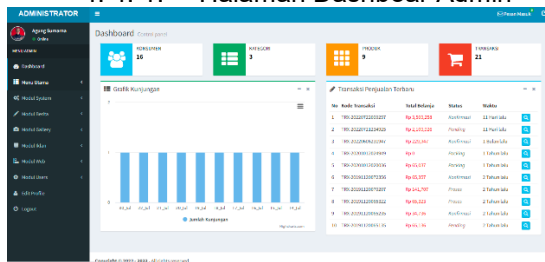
Halaman Dashboard Admin

ADMINISTRATOR

Agung Sumarna
Online

MENU ADMIN

Dashboard

Menu Utama

Modul System

Modul Berita

Modul Gallery

Modul Iklan

Modul Web

Modul Users

Edit Profile

Logout

Dashboard Control panel

Pesan Masuk

KONSUMEN
16

KATEGORI
3

PRODUK
9

TRANSAKSI
21

Grafik Kunjungan

Jumlah Kunjungan

Transaksi Penjualan Terbaru

| No | Kode Transaksi | Total Belanja | Status | Waktu |
|---|---|---|---|---|
| 1 | TRX-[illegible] | Rp 1,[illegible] | Konfirmasi | 11 Hari lalu |
| 2 | TRX-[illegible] | Rp 1,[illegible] | Pending | 11 Hari lalu |
| 3 | TRX-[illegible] | Rp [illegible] | Konfirmasi | 6 Bulan lalu |
| 4 | TRX-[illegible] | Rp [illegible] | Konfirmasi | 2 Tahun lalu |
| 5 | TRX-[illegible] | Rp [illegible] | Pending | 2 Tahun lalu |
| 6 | TRX-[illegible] | Rp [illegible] | Konfirmasi | 2 Tahun lalu |
| 7 | TRX-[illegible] | Rp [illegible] | Konfirmasi | 2 Tahun lalu |
| 8 | TRX-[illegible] | Rp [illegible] | Proses | 2 Tahun lalu |
| 9 | TRX-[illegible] | Rp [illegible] | Proses | 2 Tahun lalu |
| 10 | TRX-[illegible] | Rp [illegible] | Pending | 2 Tahun lalu |

Copyright © 2023 - 2024. All rights reserved.